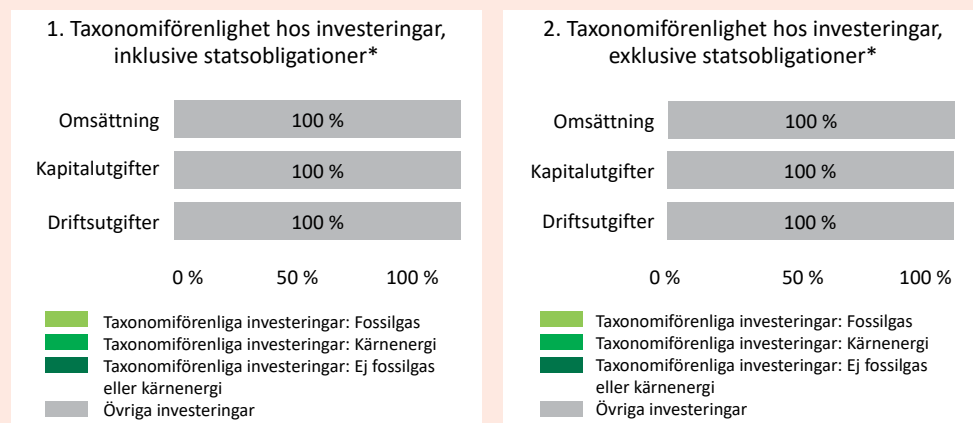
1. Taxonomiförenlighet hos investeringar, inklusive statsobligationer*

Omsättning 100 %
Kapitalutgifter 100 %
Driftsutgifter 100 %

0 % 50 % 100 %

Taxonomiförenliga investeringar: Fossilgas
Taxonomiförenliga investeringar: Kärnenergi
Taxonomiförenliga investeringar: Ej fossilgas eller kärnenergi
Övriga investeringar

2. Taxonomiförenlighet hos investeringar, exklusive statsobligationer*

Omsättning 100 %
Kapitalutgifter 100 %
Driftsutgifter 100 %

0 % 50 % 100 %

Taxonomiförenliga investeringar: Fossilgas
Taxonomiförenliga investeringar: Kärnenergi
Taxonomiförenliga investeringar: Ej fossilgas eller kärnenergi
Övriga investeringar